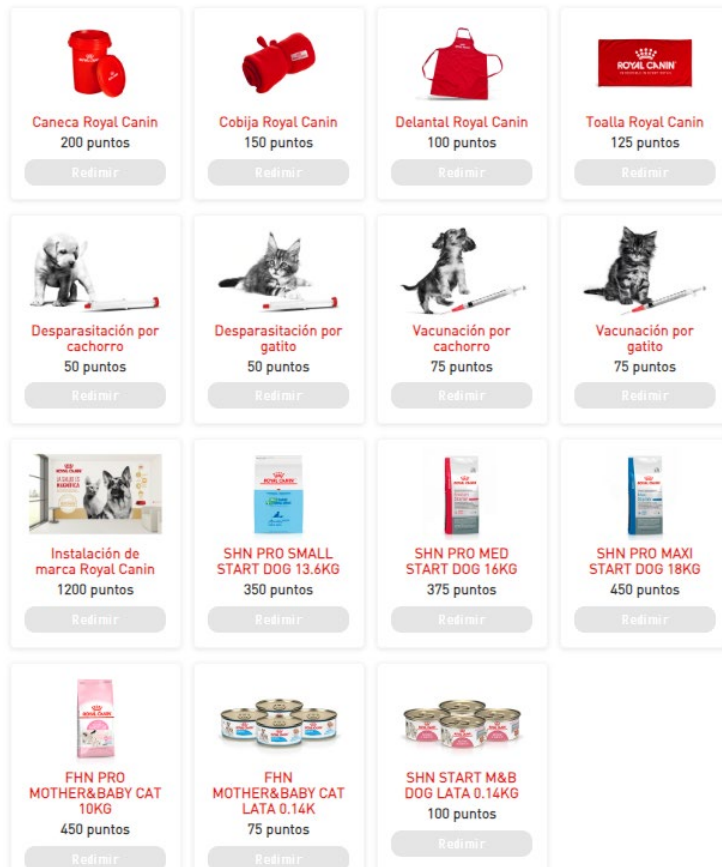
Caneca Royal Canin
200 puntos
Redimir

Cobija Royal Canin
150 puntos
Redimir

Delantal Royal Canin
100 puntos
Redimir

ROYAL CANIN
Toalla Royal Canin
125 puntos
Redimir

Desparasitación por cachorro
50 puntos
Redimir

Desparasitación por gatito
50 puntos
Redimir

Vacunación por cachorro
75 puntos
Redimir

Vacunación por gatito
75 puntos
Redimir

Instalación de marca Royal Canin
1200 puntos
Redimir

ROYAL CANIN
SHN PRO SMALL START DOG 13.6KG
350 puntos
Redimir

SHN PRO MED START DOG 16KG
375 puntos
Redimir

SHN PRO MAXI START DOG 18KG
450 puntos
Redimir

ROYAL CANIN
FHN PRO MOTHER&BABY CAT 10KG
450 puntos
Redimir

FHN MOTHER&BABY CAT LATA 0.14K
75 puntos
Redimir

SHN START M&B DOG LATA 0.14KG
100 puntos
Redimir